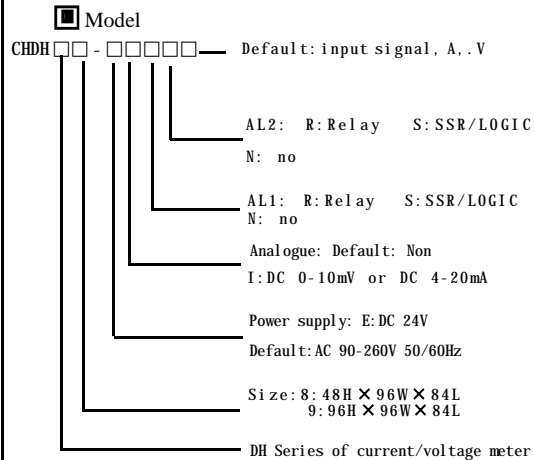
■ Model

CHDH□□-□□□□□ Default: input signal, A,.V

AL2: R:Relay S:SSR/LOGIC
N: no

AL1: R:Relay S:SSR/LOGIC
N: no

Analogue: Default: Non
I:DC 0-10mV or DC 4-20mA

Power supply: E:DC 24V
Default:AC 90-260V 50/60Hz

Size:8:48H × 96W × 84L
9:96H × 96W × 84L

DH Series of current/voltage meter